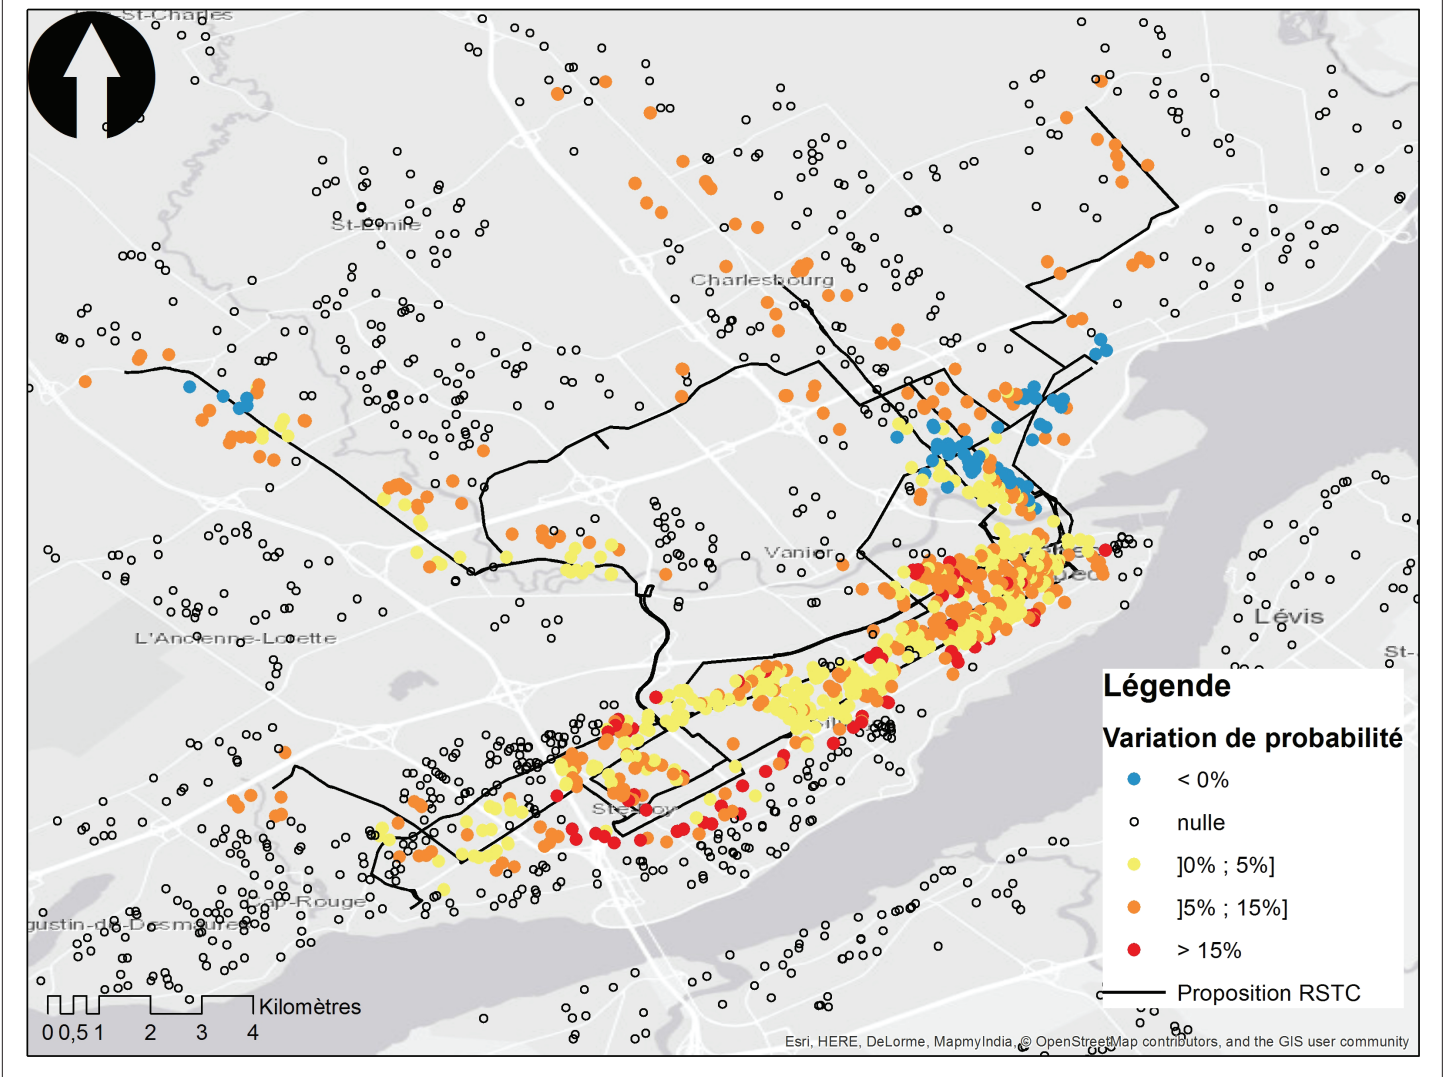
St-Charles

St-Émile

Charlesbourg

Vanier

L'Ancienne-Lorette

Lévis

St-

Ste-Foy

Cap-Rouge

gustin-de-Desmaures

Légende

Variation de probabilité

< 0%

nulle

]0% ; 5%]

]5% ; 15%]

> 15%

Proposition RSTC

Kilomètres

0 0,5 1 2 3 4

Esri, HERE, DeLorme, MapmyIndia, © OpenStreetMap contributors, and the GIS user community